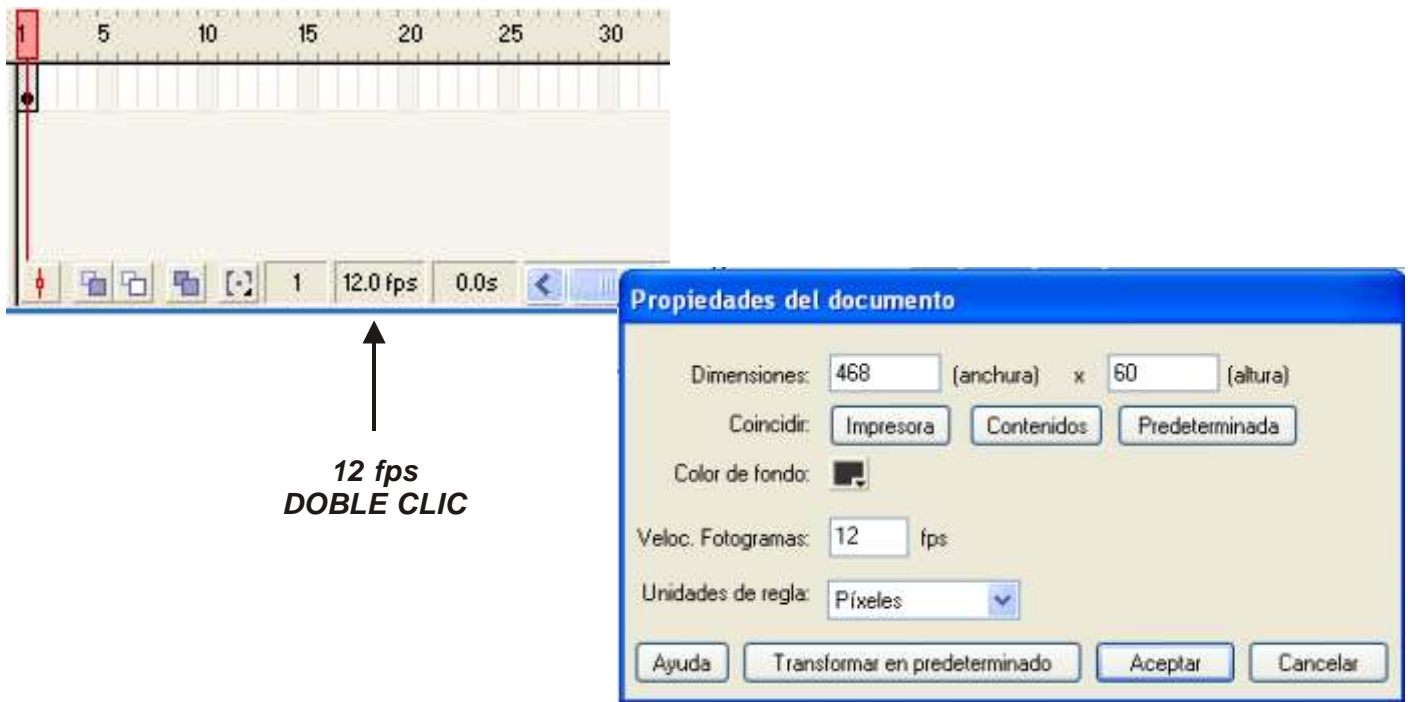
1 5 10 15 20 25 30

1 12.0 fps 0.0s

12 fps
DOBLE CLIC

Propiedades del documento

Dimensiones: 468 (anchura) x 60 (altura)

Coincidir: Impresora Contenidos Predeterminada

Color de fondo:

Veloc. Fotogramas: 12 fps

Unidades de regla: Píxeles

Ayuda Transformar en predeterminado Aceptar Cancelar